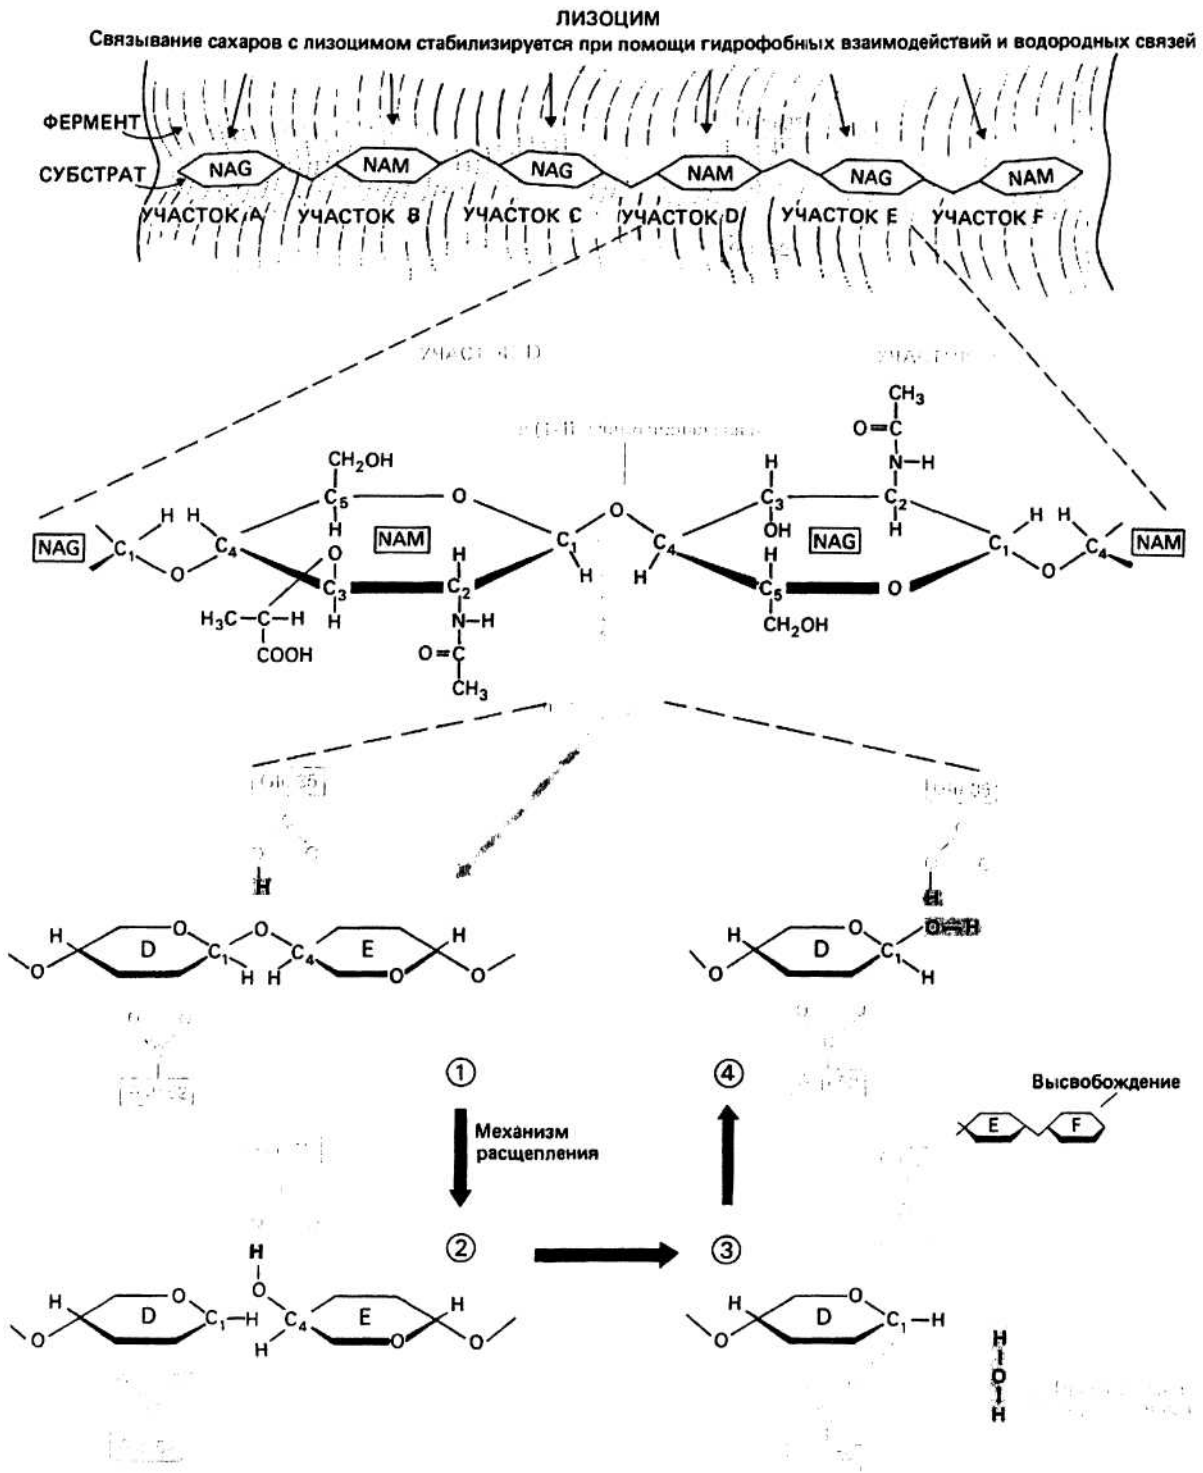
ЛИЗОЦИМ
Связывание сахаров с лизоцимом стабилизируется при помощи гидрофобных взаимодействий и водородных связей

ФЕРМЕНТ
СУБСТРАТ
NAG NAM NAG NAM NAG NAM
УЧАСТОК A УЧАСТОК B УЧАСТОК C УЧАСТОК D УЧАСТОК E УЧАСТОК F

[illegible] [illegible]

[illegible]

$CH_3$
$O=C$
$N-H$
$CH_2OH$
$C_5$
O
H
$C_3$
OH
$C_2$
H
NAG $C_1$ O $C_4$ H H O NAM $C_3$ H $C_2$ H N-H $C_1$ H O $C_4$ H $C_5$ H $CH_2OH$ NAG O $C_1$ H H O $C_4$ NAM
$H_3C-C-H$
COOH
$O=C$
$CH_3$

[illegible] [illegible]

H
H D O $C_1$ O $C_4$ E O H H H
H D O $C_1$ H

① ④
Механизм расщепления
Высвобождение
E F

② ③
H
O
H D O $C_1$ —H $C_4$ E O H H
H D O $C_1$ —H
H
O
H